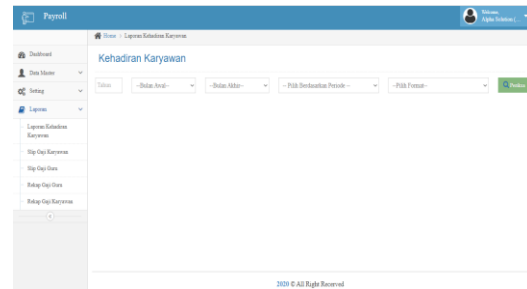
Payroll

Welcome,
Alpha Solution (...

Home > Laporan Kehadiran Karyawan

Dashboard
Data Master
Setting
Laporan
Laporan Kehadiran Karyawan
Slip Gaji Karyawan
Slip Gaji Guru
Rekap Gaji Guru
Rekap Gaji Karyawan

Kehadiran Karyawan

Tahun
--Bulan Awal--
--Bulan Akhir--
-- Pilih Berdasarkan Periode --
--Pilih Format--
Proses

2020 © All Right Reserved